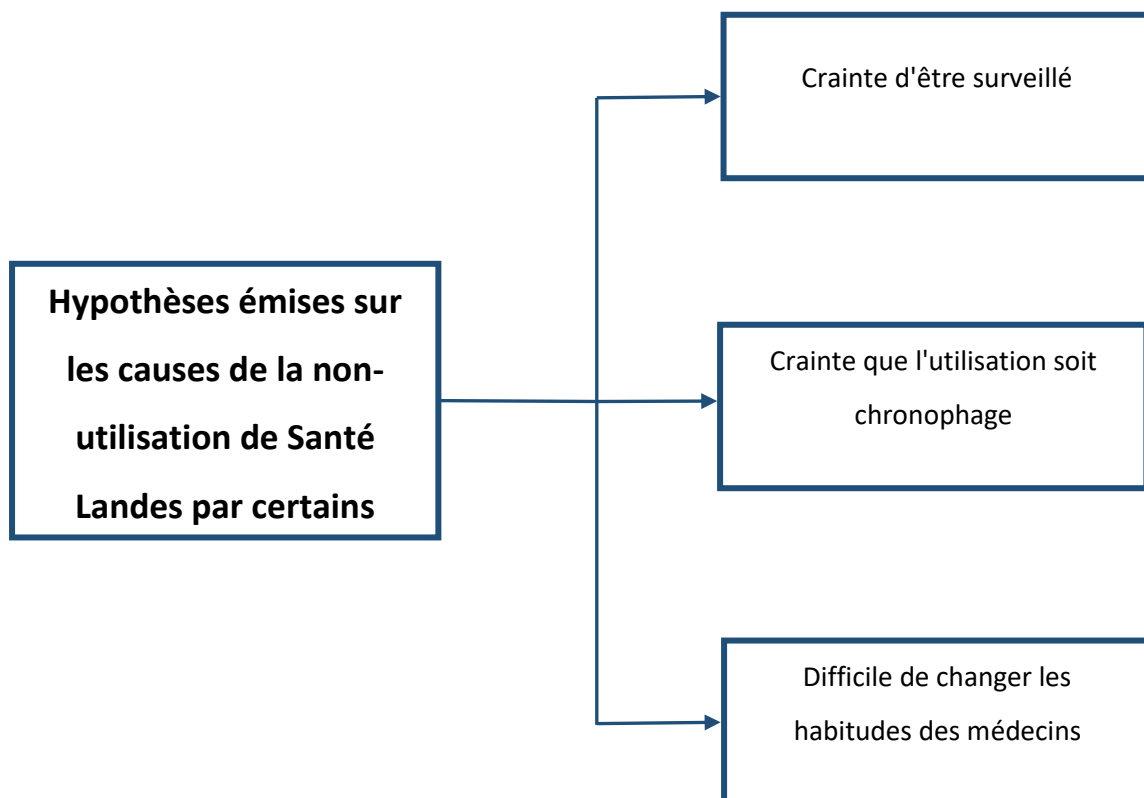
Hypothèses émises sur les causes de la non-utilisation de Santé Landes par certains

Crainte d'être surveillé

Crainte que l'utilisation soit chronophage

Difficile de changer les habitudes des médecins